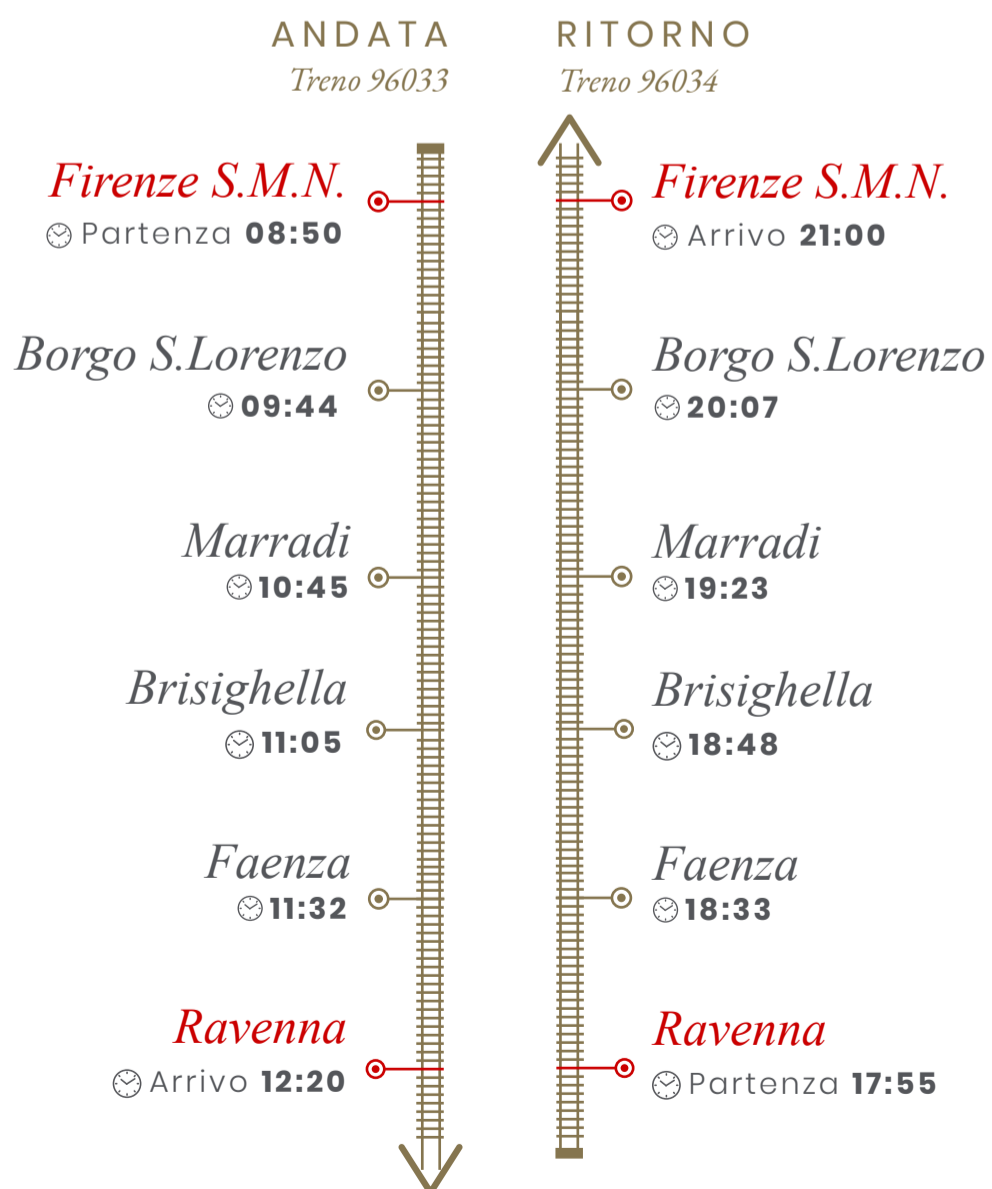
ANDATA
Treno 96033

RITORNO
Treno 96034

Firenze S.M.N.
Partenza 08:50

Borgo S.Lorenzo
09:44

Marradi
10:45

Brisighella
11:05

Faenza
11:32

Ravenna
Arrivo 12:20

Firenze S.M.N.
Arrivo 21:00

Borgo S.Lorenzo
20:07

Marradi
19:23

Brisighella
18:48

Faenza
18:33

Ravenna
Partenza 17:55